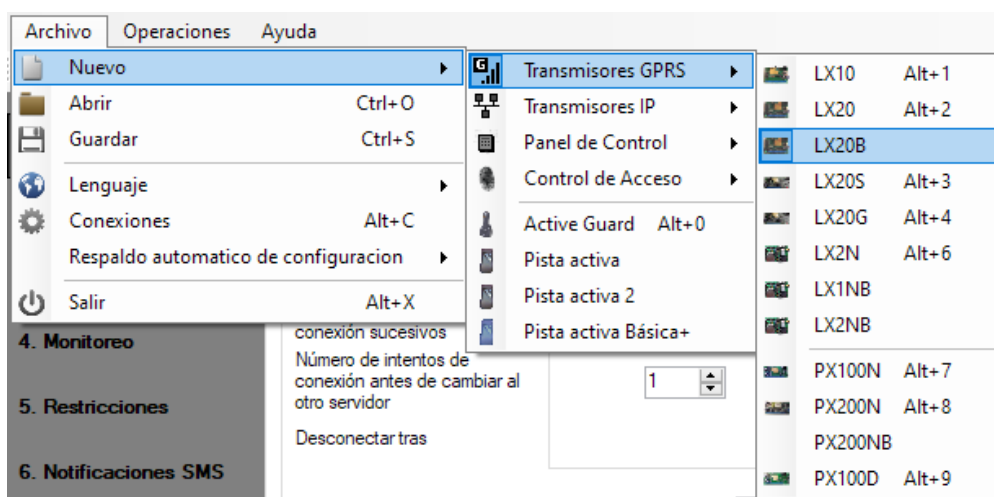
Archivo Operaciones Ayuda

Nuevo
Abrir Ctrl+O
Guardar Ctrl+S
Lenguaje
Conexiones Alt+C
Respaldo automatico de configuracion
Salir Alt+X

Transmisores GPRS
Transmisores IP
Panel de Control
Control de Acceso
Active Guard Alt+0
Pista activa
Pista activa 2
Pista activa Básica+

LX10 Alt+1
LX20 Alt+2
LX20B
LX20S Alt+3
LX20G Alt+4
LX2N Alt+6
LX1NB
LX2NB
PX100N Alt+7
PX200N Alt+8
PX200NB
PX100D Alt+9

4. Monitoreo
5. Restricciones
6. Notificaciones SMS

conexión sucesivos
Número de intentos de conexión antes de cambiar al otro servidor
1
Desconectar tras